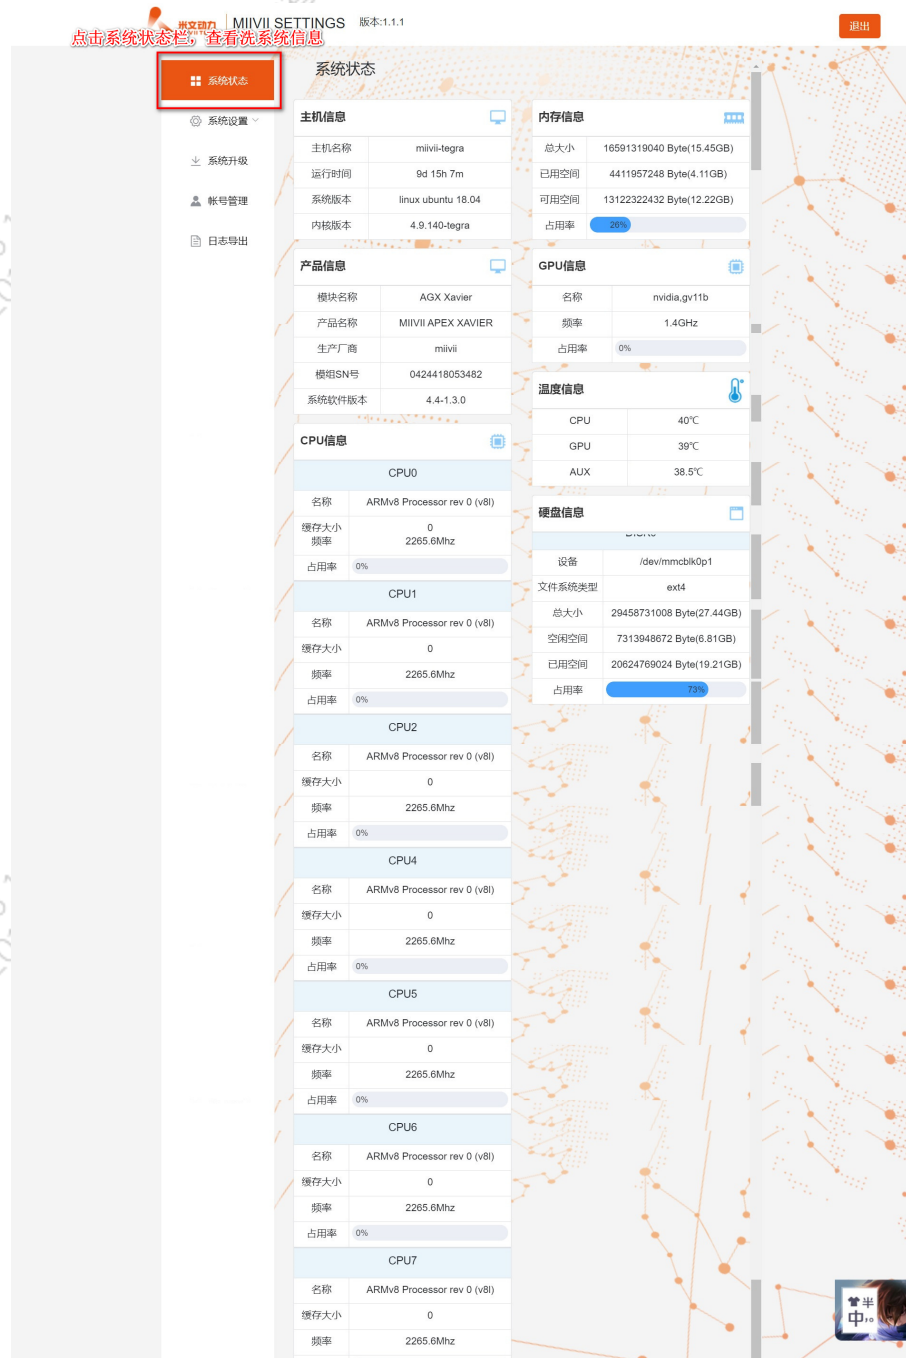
米文动力 MIIVII SETTINGS 版本:1.1.1

退出

点击系统状态栏，查看洗系统信息

系统状态

系统设置

系统升级

帐号管理

日志导出

系统状态

主机信息

| 主机名称 | miivii-tegra |
|---|---|
| 运行时间 | 9d 15h 7m |
| 系统版本 | linux ubuntu 18.04 |
| 内核版本 | 4.9.140-tegra |

产品信息

| 模块名称 | AGX Xavier |
|---|---|
| 产品名称 | MIIVII APEX XAVIER |
| 生产厂商 | miivii |
| 模组SN号 | 0424418053482 |
| 系统软件版本 | 4.4-1.3.0 |

CPU信息

CPU0

| 名称 | ARMv8 Processor rev 0 (v8l) |
|---|---|
| 缓存大小 频率 | 0 2265.6Mhz |
| 占用率 | 0% |

CPU1

| 名称 | ARMv8 Processor rev 0 (v8l) |
|---|---|
| 缓存大小 | 0 |
| 频率 | 2265.6Mhz |
| 占用率 | 0% |

CPU2

| 名称 | ARMv8 Processor rev 0 (v8l) |
|---|---|
| 缓存大小 | 0 |
| 频率 | 2265.6Mhz |
| 占用率 | 0% |

CPU4

| 名称 | ARMv8 Processor rev 0 (v8l) |
|---|---|
| 缓存大小 | 0 |
| 频率 | 2265.6Mhz |
| 占用率 | 0% |

CPU5

| 名称 | ARMv8 Processor rev 0 (v8l) |
|---|---|
| 缓存大小 | 0 |
| 频率 | 2265.6Mhz |
| 占用率 | 0% |

CPU6

| 名称 | ARMv8 Processor rev 0 (v8l) |
|---|---|
| 缓存大小 | 0 |
| 频率 | 2265.6Mhz |
| 占用率 | 0% |

CPU7

| 名称 | ARMv8 Processor rev 0 (v8l) |
|---|---|
| 缓存大小 | 0 |
| 频率 | 2265.6Mhz |

内存信息

| 总大小 | 16591319040 Byte(15.45GB) |
|---|---|
| 已用空间 | 4411957248 Byte(4.11GB) |
| 可用空间 | 13122322432 Byte(12.22GB) |
| 占用率 | 26% |

GPU信息

| 名称 | nvidia,gv11b |
|---|---|
| 频率 | 1.4GHz |
| 占用率 | 0% |

温度信息

| CPU | 40℃ |
|---|---|
| GPU | 39℃ |
| AUX | 38.5℃ |

硬盘信息

DISK0

| 设备 | /dev/mmcblk0p1 |
|---|---|
| 文件系统类型 | ext4 |
| 总大小 | 29458731008 Byte(27.44GB) |
| 空闲空间 | 7313948672 Byte(6.81GB) |
| 已用空间 | 20624769024 Byte(19.21GB) |
| 占用率 | 73% |

半 中